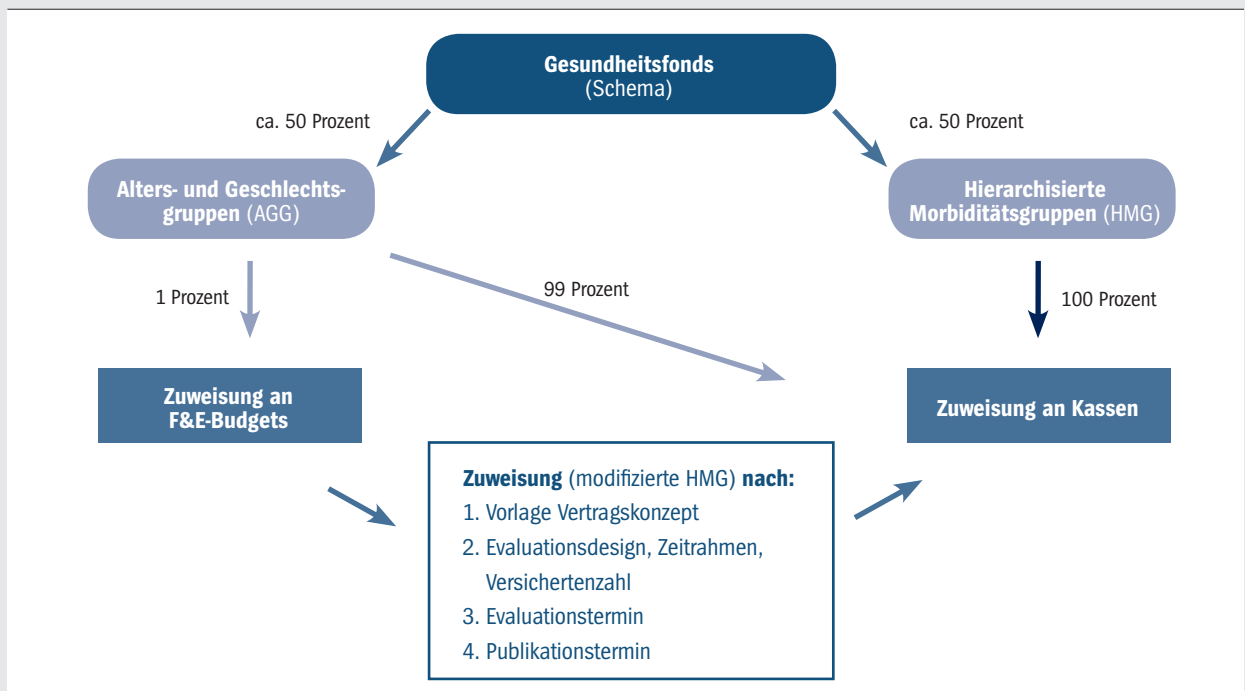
Gesundheitsfonds
(Schema)

ca. 50 Prozent

ca. 50 Prozent

Alters- und Geschlechtsgruppen (AGG)

Hierarchisierte Morbiditätsgruppen (HMG)

1 Prozent

99 Prozent

100 Prozent

Zuweisung an F&E-Budgets

Zuweisung an Kassen

Zuweisung (modifizierte HMG) nach:
1. Vorlage Vertragskonzept
2. Evaluationsdesign, Zeitrahmen, Versichertenzahl
3. Evaluationstermin
4. Publikationstermin